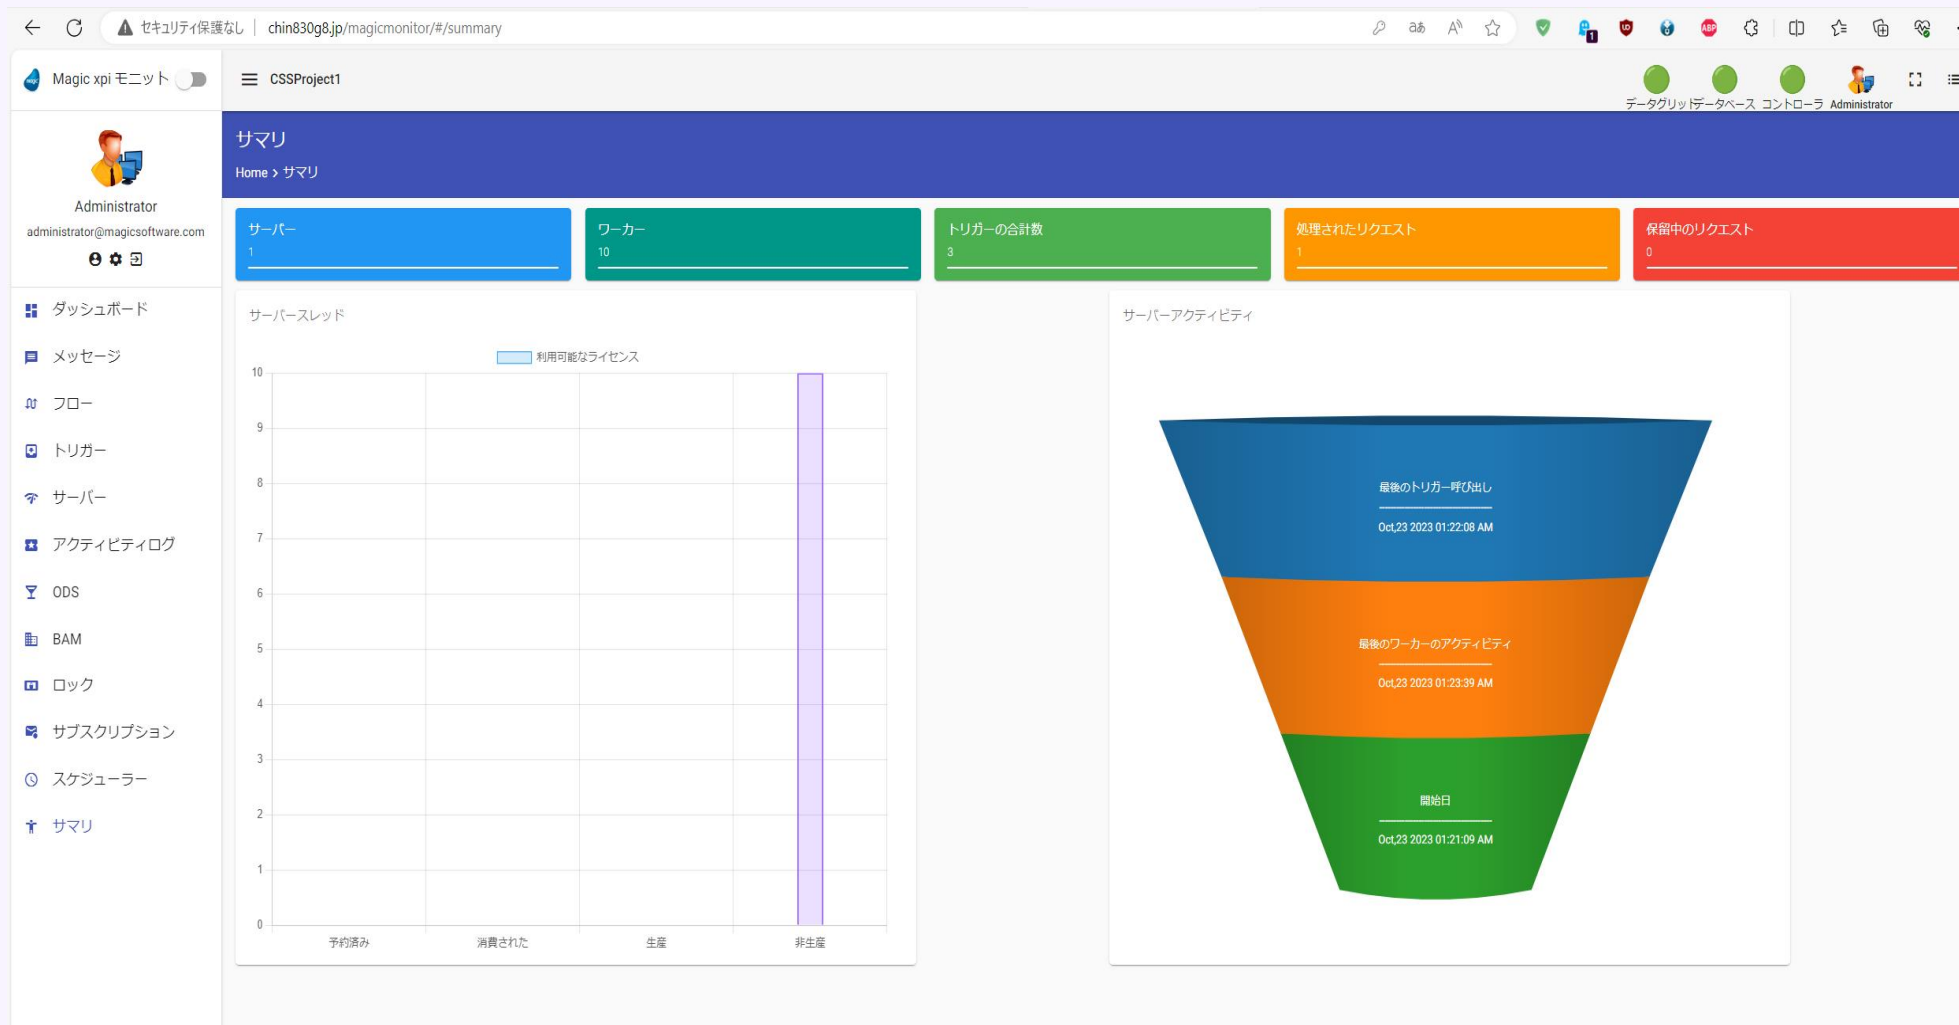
セキュリティ保護なし | chin830g8.jp/magicmonitor/#/summary

Magic xpi モニット

CSSProject1

データグリッド データベース コントローラ Administrator

Administrator
administrator@magicsoftware.com

ダッシュボード
メッセージ
フロー
トリガー
サーバー
アクティビティログ
ODS
BAM
ロック
サブスクリプション
スケジューラー
サマリ

サマリ
Home > サマリ

サーバー
1

ワーカー
10

トリガーの合計数
3

処理されたリクエスト
1

保留中のリクエスト
0

サーバースレッド

利用可能なライセンス

10
9
8
7
6
5
4
3
2
1
0

予約済み 消費された 生産 非生産

サーバーアクティビティ

最後のトリガー呼び出し
Oct,23 2023 01:22:08 AM

最後のワーカーのアクティビティ
Oct,23 2023 01:23:39 AM

開始日
Oct,23 2023 01:21:09 AM